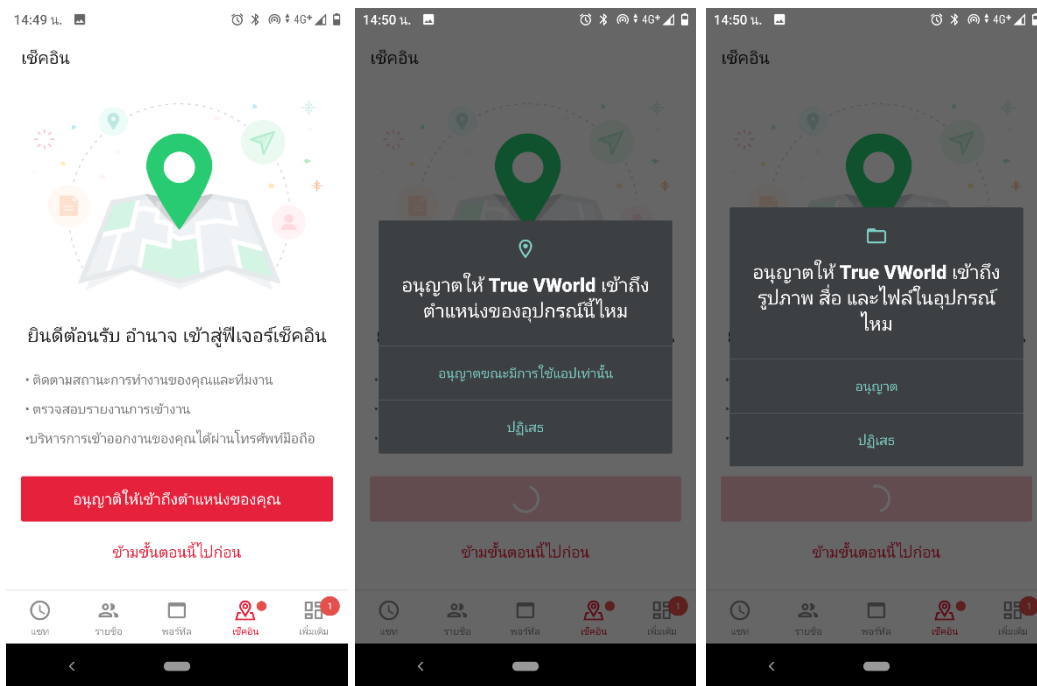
14:49 น. 4G+

เช็คอิน

ยินดีต้อนรับ อำนาจ เข้าสู่ฟีเจอร์เช็คอิน

• ติดตามสถานะการทำงานของคุณและทีมงาน

• ตรวจสอบรายงานการเข้างาน

•บริหารการเข้าออกงานของคุณได้ผ่านโทรศัพท์มือถือ

อนุญาตให้เข้าถึงตำแหน่งของคุณ

ข้ามขั้นตอนนี้ไปก่อน

แชท รายชื่อ พอร์ทัล เช็คอิน เพิ่มเติม 1

14:50 น. 4G+

เช็คอิน

อนุญาตให้ **True VWorld** เข้าถึงตำแหน่งของอุปกรณ์นี้ไหม

อนุญาตขณะมีการใช้แอปเท่านั้น

ปฏิเสธ

ข้ามขั้นตอนนี้ไปก่อน

แชท รายชื่อ พอร์ทัล เช็คอิน เพิ่มเติม 1

14:50 น. 4G+

เช็คอิน

อนุญาตให้ **True VWorld** เข้าถึงรูปภาพ สื่อ และไฟล์ในอุปกรณ์ไหม

อนุญาต

ปฏิเสธ

ข้ามขั้นตอนนี้ไปก่อน

แชท รายชื่อ พอร์ทัล เช็คอิน เพิ่มเติม 1